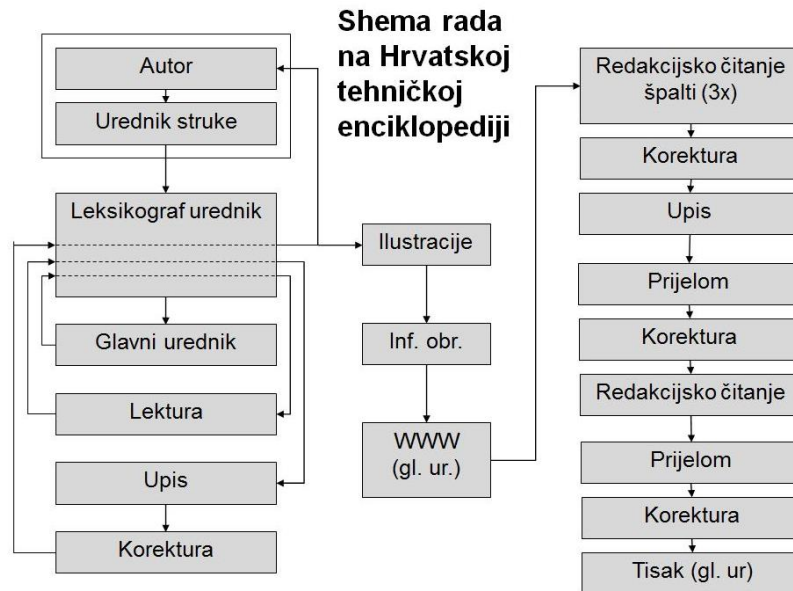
Shema rada na Hrvatskoj tehničkoj enciklopediji

Autor

Urednik struke

Leksikograf urednik

Glavni urednik

Lektura

Upis

Korektura

Ilustracije

Inf. obr.

WWW (gl. ur.)

Redakcijsko čitanje špalti (3x)

Korektura

Upis

Prijelom

Korektura

Redakcijsko čitanje

Prijelom

Korektura

Tisak (gl. ur)